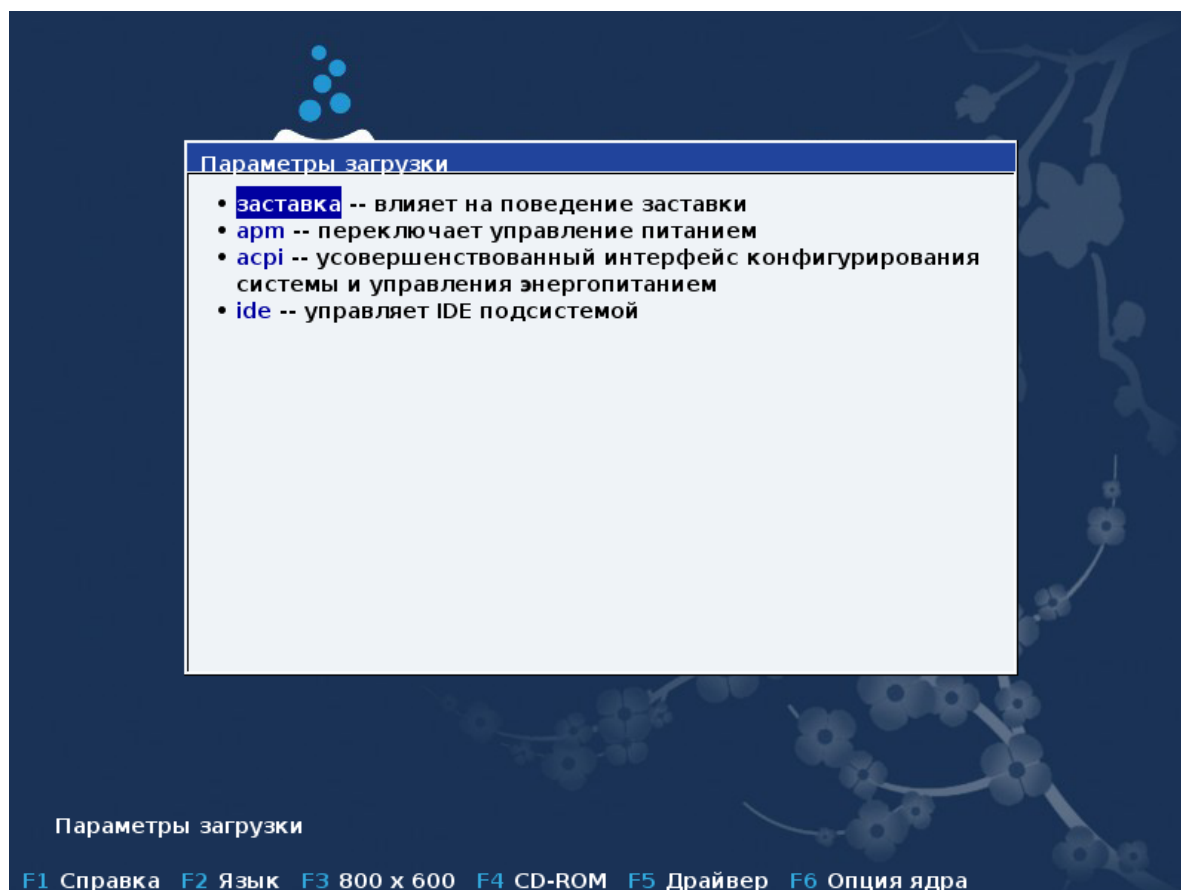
Параметры загрузки

• заставка -- влияет на поведение заставки
• apm -- переключает управление питанием
• acpi -- усовершенствованный интерфейс конфигурирования системы и управления энергопитанием
• ide -- управляет IDE подсистемой

Параметры загрузки

F1 Справка F2 Язык F3 800 x 600 F4 CD-ROM F5 Драйвер F6 Опция ядра